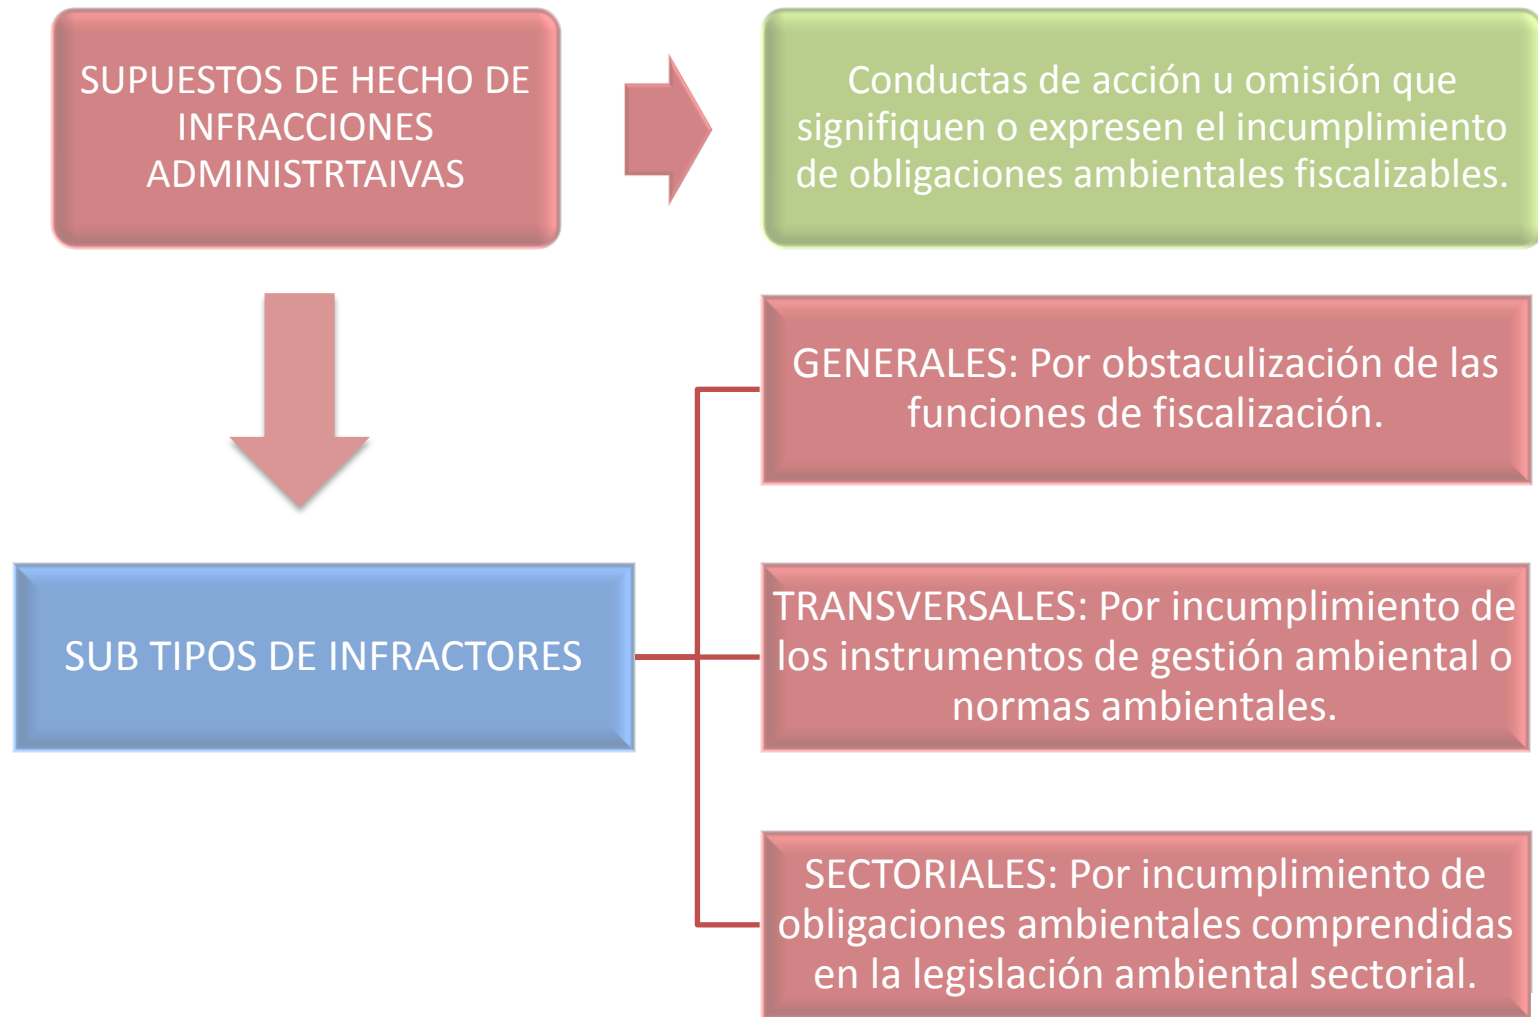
SUPUESTOS DE HECHO DE INFRACCIONES ADMINISTRTAIVAS

Conductas de acción u omisión que signifiquen o expresen el incumplimiento de obligaciones ambientales fiscalizables.

SUB TIPOS DE INFRACTORES

GENERALES: Por obstaculización de las funciones de fiscalización.

TRANSVERSALES: Por incumplimiento de los instrumentos de gestión ambiental o normas ambientales.

SECTORIALES: Por incumplimiento de obligaciones ambientales comprendidas en la legislación ambiental sectorial.